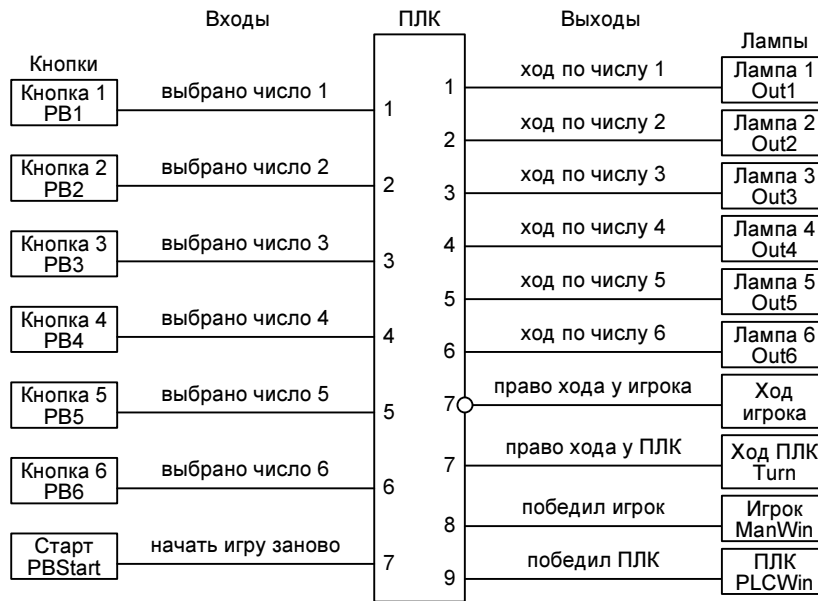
Входы

ПЛК

Выходы

Кнопки

Кнопка 1
PB1

выбрано число 1

1

Кнопка 2
PB2

выбрано число 2

2

Кнопка 3
PB3

выбрано число 3

3

Кнопка 4
PB4

выбрано число 4

4

Кнопка 5
PB5

выбрано число 5

5

Кнопка 6
PB6

выбрано число 6

6

Старт
PBStart

начать игру заново

7

Лампы

1

ход по числу 1

Лампа 1
Out1

2

ход по числу 2

Лампа 2
Out2

3

ход по числу 3

Лампа 3
Out3

4

ход по числу 4

Лампа 4
Out4

5

ход по числу 5

Лампа 5
Out5

6

ход по числу 6

Лампа 6
Out6

7

право хода у игрока

Ход
игрока

7

право хода у ПЛК

Ход ПЛК
Turn

8

победил игрок

Игрок
ManWin

9

победил ПЛК

ПЛК
PLCWin